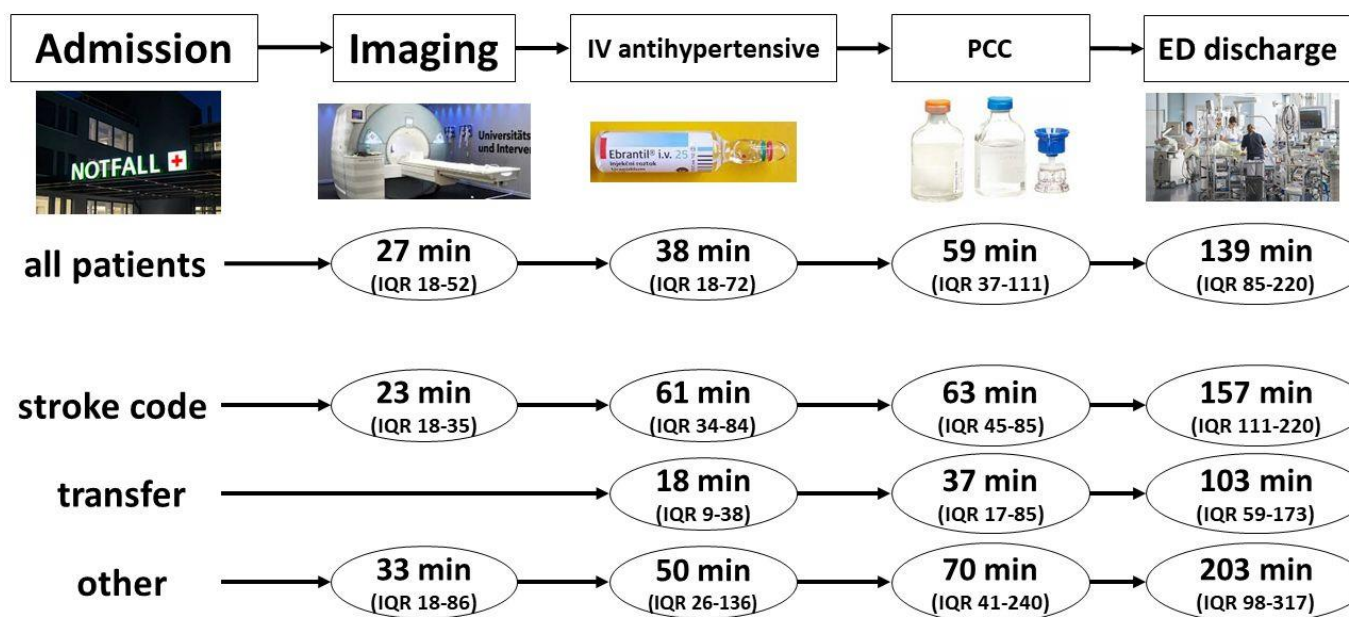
Admission → Imaging → IV antihypertensive → PCC → ED discharge

NOTFALL

Universitäts und Interven

Ebrantil® i.v. 25 injekční roztok

all patients → 27 min (IQR 18-52) → 38 min (IQR 18-72) → 59 min (IQR 37-111) → 139 min (IQR 85-220)

stroke code → 23 min (IQR 18-35) → 61 min (IQR 34-84) → 63 min (IQR 45-85) → 157 min (IQR 111-220)

transfer → 18 min (IQR 9-38) → 37 min (IQR 17-85) → 103 min (IQR 59-173)

other → 33 min (IQR 18-86) → 50 min (IQR 26-136) → 70 min (IQR 41-240) → 203 min (IQR 98-317)